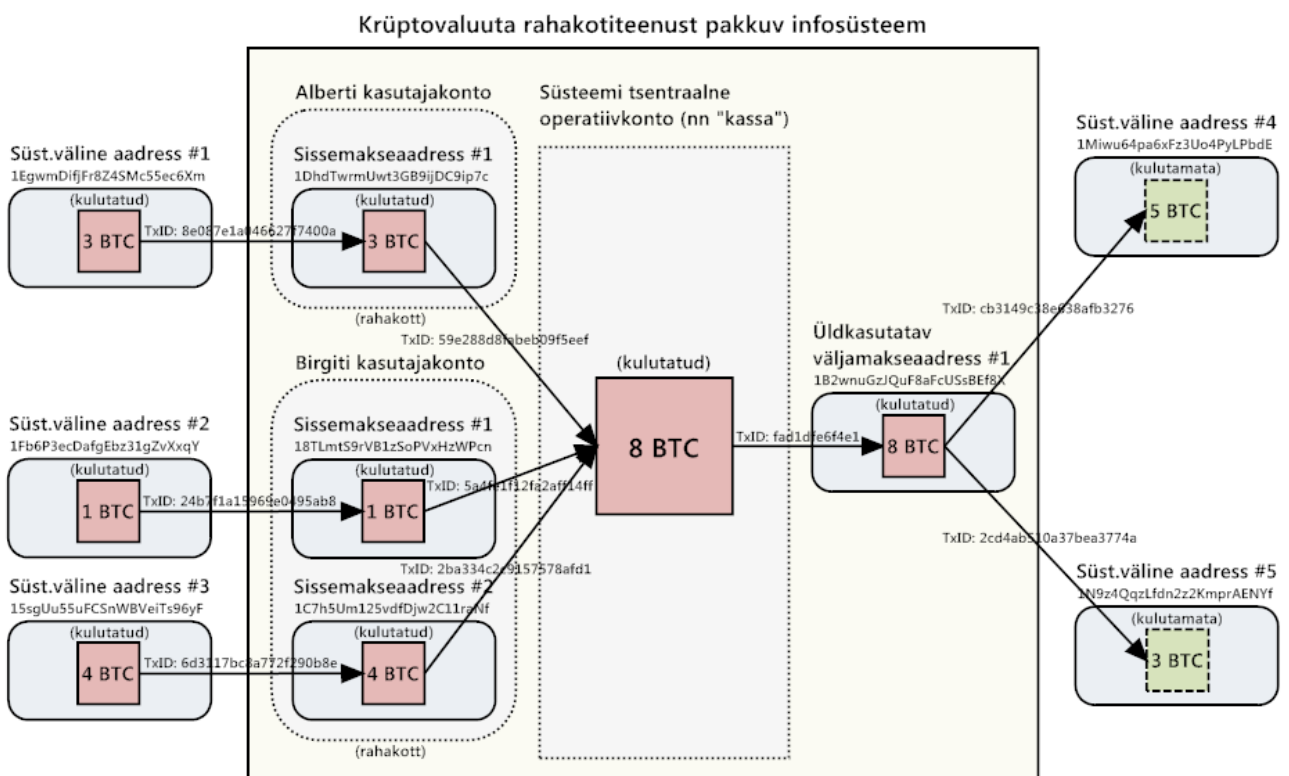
Krüptovaluuta rahakotiteenust pakkuv infosüsteem

Alberti kasutajakonto

Süsteemi tsentraalne operatiivkonto (nn "kassa")

Süst.väline aadress #1
1EgwmDifjFr8Z4SMc55ec6Xm

(kulutatud)
3 BTC

TxID: 8e087e1a04662777400a

Sissemakseaadress #1
1DhdTwrmUwt3GB9ijDC9ip7c

(kulutatud)
3 BTC

(rahakott)

TxID: 59e288d8fabeb09f5eef

Birgiti kasutajakonto

Süst.väline aadress #4
1Miwu64pa6xFz3Uo4PyLPbdE

(kulutamata)
5 BTC

TxID: cb3149c38e638afb3276

Üldkasutatav väljamakseaadress #1
1B2wnuGzJQuF8aFcUSsBEf8X

(kulutatud)
8 BTC

(kulutatud)
8 BTC

TxID: fad1dfe6f4e1

Süst.väline aadress #2
1Fb6P3ecDafgEbz31gZvXxqY

(kulutatud)
1 BTC

TxID: 24b7f1a15969e0495ab8

Sissemakseaadress #1
18TLmtS9rVB1zSoPVxHzWPcn

(kulutatud)
1 BTC

TxID: 5a4fe1f12fa2aff14ff

TxID: 2ba334c2c9157578afd1

TxID: 2cd4ab510a37bea3774a

Süst.väline aadress #3
15sgUu55uFCSnWBVeiTs96yF

(kulutatud)
4 BTC

TxID: 6d3117bc8a772f290b8e

Sissemakseaadress #2
1C7h5Um125vdfDjw2C11raNf

(kulutatud)
4 BTC

(rahakott)

Süst.väline aadress #5
1N9z4QqzLfdn2z2KmprAENYf

(kulutamata)
3 BTC